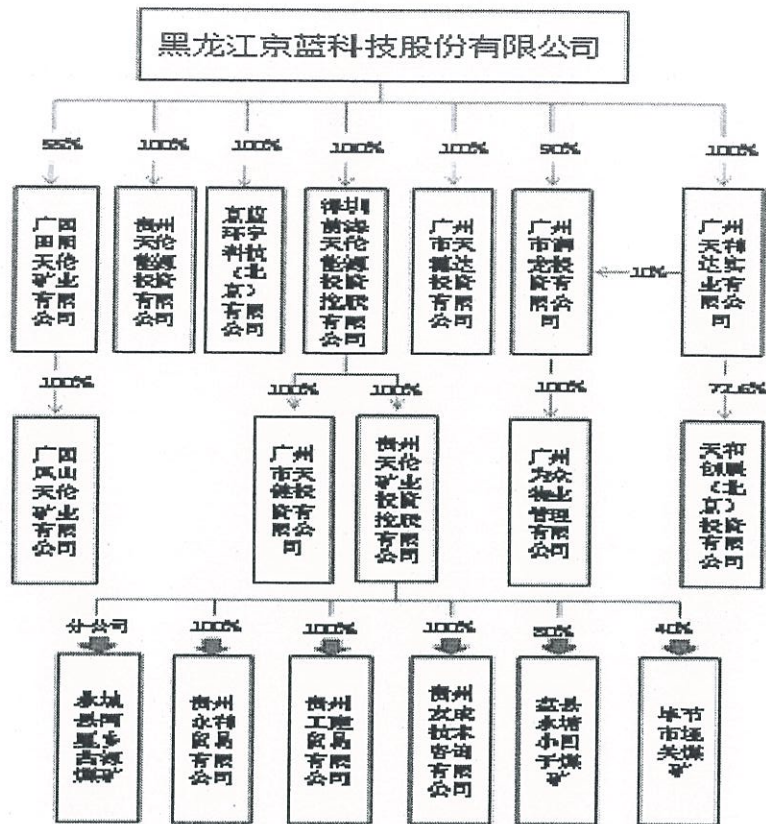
黑龙江京蓝科技股份有限公司

55%
广西田阳天伦矿业有限公司

100%
贵州天伦能源投资有限公司

100%
京蓝环宇科技(北京)有限公司

100%
深圳前海天伦能源投资控股有限公司

100%
广州市天誉达投资有限公司

90%
广州市御龙投资有限公司

100%
广州天伟达实业有限公司

10%

100%
广西凤山天伦矿业有限公司

100%
广州市天健投资有限公司

100%
贵州天伦矿业投资控股有限公司

100%
广州为众物业管理有限公司

72.6%
天和创展(北京)投资有限公司

分公司
赤城县河星乡吉源煤矿

100%
贵州永祥贸易有限公司

100%
贵州工源贸易有限公司

100%
贵州汉成技术咨询有限公司

50%
盘县永靖小田子煤矿

40%
毕节市连关煤矿